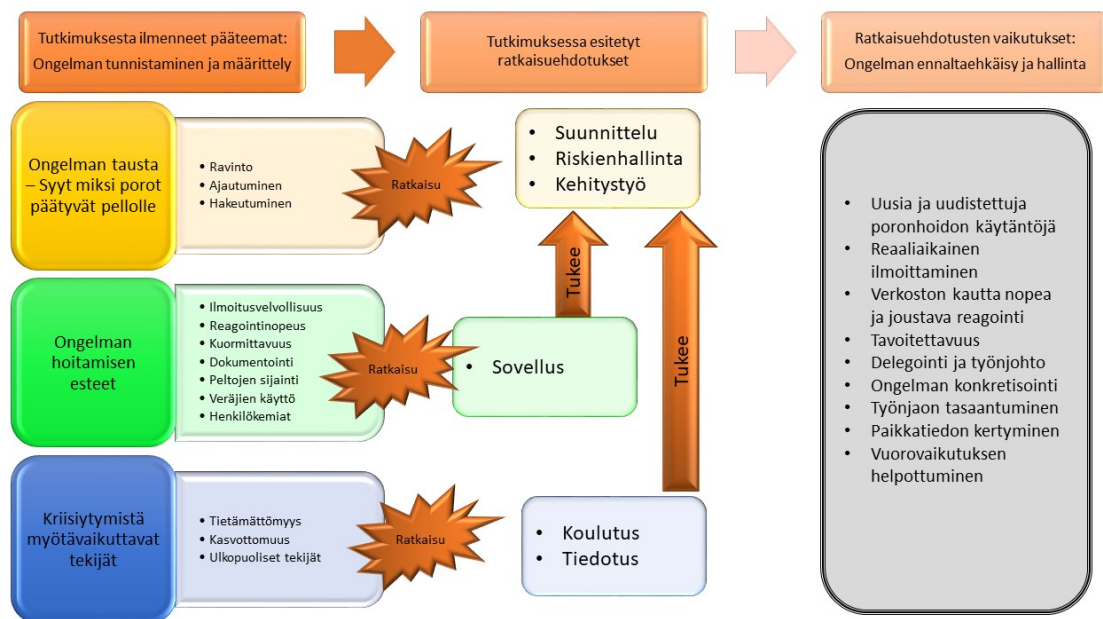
Tutkimuksesta ilmenneet pääteemat: Ongelman tunnistaminen ja määrittely

Tutkimuksessa esitetyt ratkaisuehdotukset

Ratkaisuehdotusten vaikutukset: Ongelman ennaltaehkäisy ja hallinta

Ongelman tausta – Syyt miksi porot päätyvät pellolle

- Ravinto
- Ajautuminen
- Hakeutuminen

Ratkaisu

- Suunnittelu
- Riskienhallinta
- Kehitystyö

Tukee

Tukee

Ongelman hoitamisen esteet

- Ilmoitusvelvollisuus
- Reagointinopeus
- Kuormittavuus
- Dokumentointi
- Peltojen sijainti
- Veräjien käyttö
- Henkilökemiat

Ratkaisu

- Sovellus

Kriisiytymistä myötävaikuttavat tekijät

- Tietämättömyys
- Kasvottomuus
- Ulkopuoliset tekijät

Ratkaisu

- Koulutus
- Tiedotus

- Uusia ja uudistettuja poronhoidon käytäntöjä
- Reaaliaikainen ilmoittaminen
- Verkoston kautta nopea ja joustava reagointi
- Tavoitettavuus
- Delegointi ja työnjohto
- Ongelman konkretisointi
- Työnjaon tasaantuminen
- Paikkatiedon kertyminen
- Vuorovaikutuksen helpottuminen